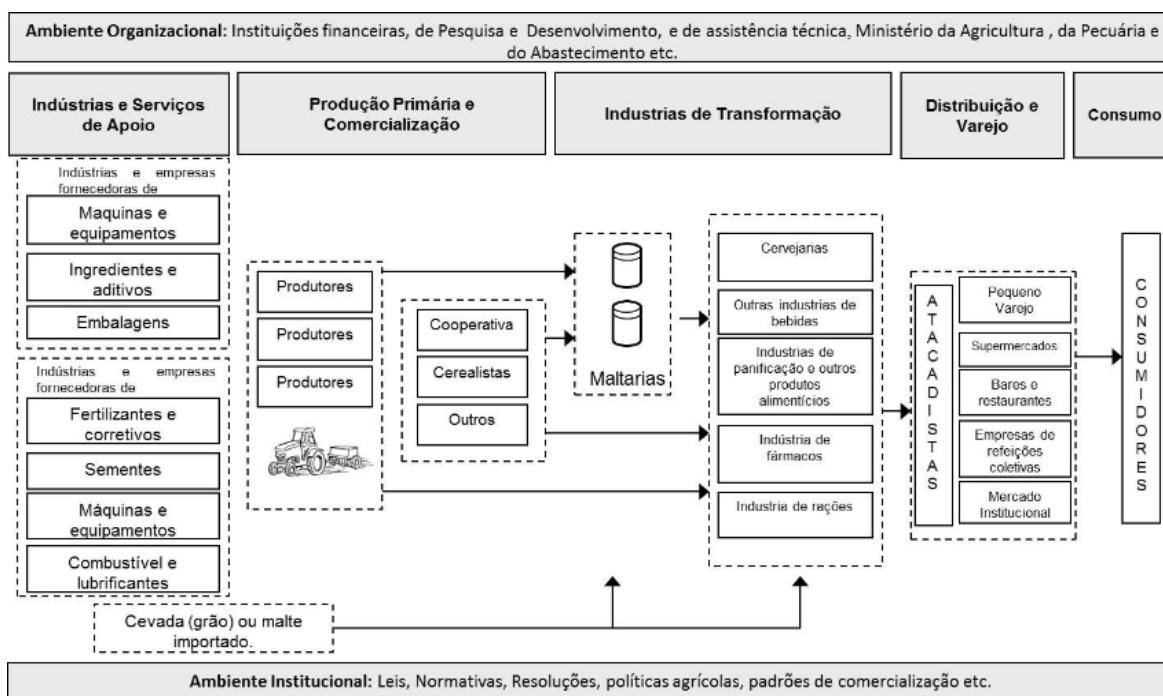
**Ambiente Organizacional:** Instituições financeiras, de Pesquisa e Desenvolvimento, e de assistência técnica, Ministério da Agricultura, da Pecuária e do Abastecimento etc.

Indústrias e Serviços de Apoio

Produção Primária e Comercialização

Industrias de Transformação

Distribuição e Varejo

Consumo

Indústrias e empresas fornecedoras de

Maquinas e equipamentos

Ingredientes e aditivos

Embalagens

Indústrias e empresas fornecedoras de

Fertilizantes e corretivos

Sementes

Máquinas e equipamentos

Combustível e lubrificantes

Produtores

Produtores

Produtores

Cooperativa

Cerealistas

Outros

Maltarias

Cervejarias

Outras industrias de bebidas

Industrias de panificação e outros produtos alimentícios

Indústria de fármacos

Industria de rações

A T A C A D I S T A S

Pequeno Varejo

Supermercados

Bares e restaurantes

Empresas de refeições coletivas

Mercado Institucional

C O N S U M I D O R E S

Cevada (grão) ou malte importado.

**Ambiente Institucional:** Leis, Normativas, Resoluções, políticas agrícolas, padrões de comercialização etc.